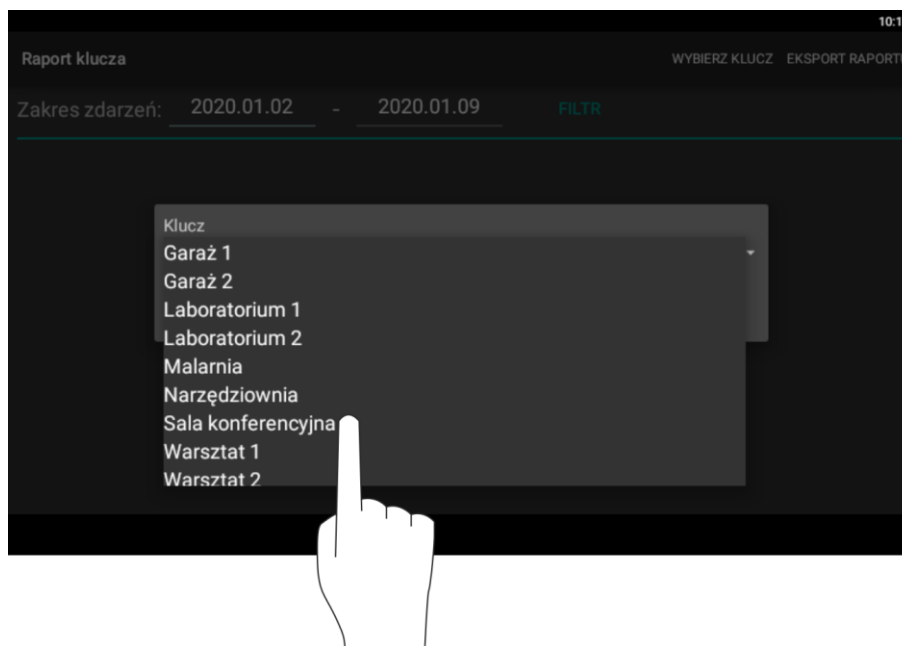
10:1

Raport klucza

WYBIERZ KLUCZ EKSPORT RAPORTU

Zakres zdarzeń: 2020.01.02 - 2020.01.09 FILTR

Klucz

Garaż 1
Garaż 2
Laboratorium 1
Laboratorium 2
Malarnia
Narzędziownia
Sala konferencyjna
Warsztat 1
Warsztat 2